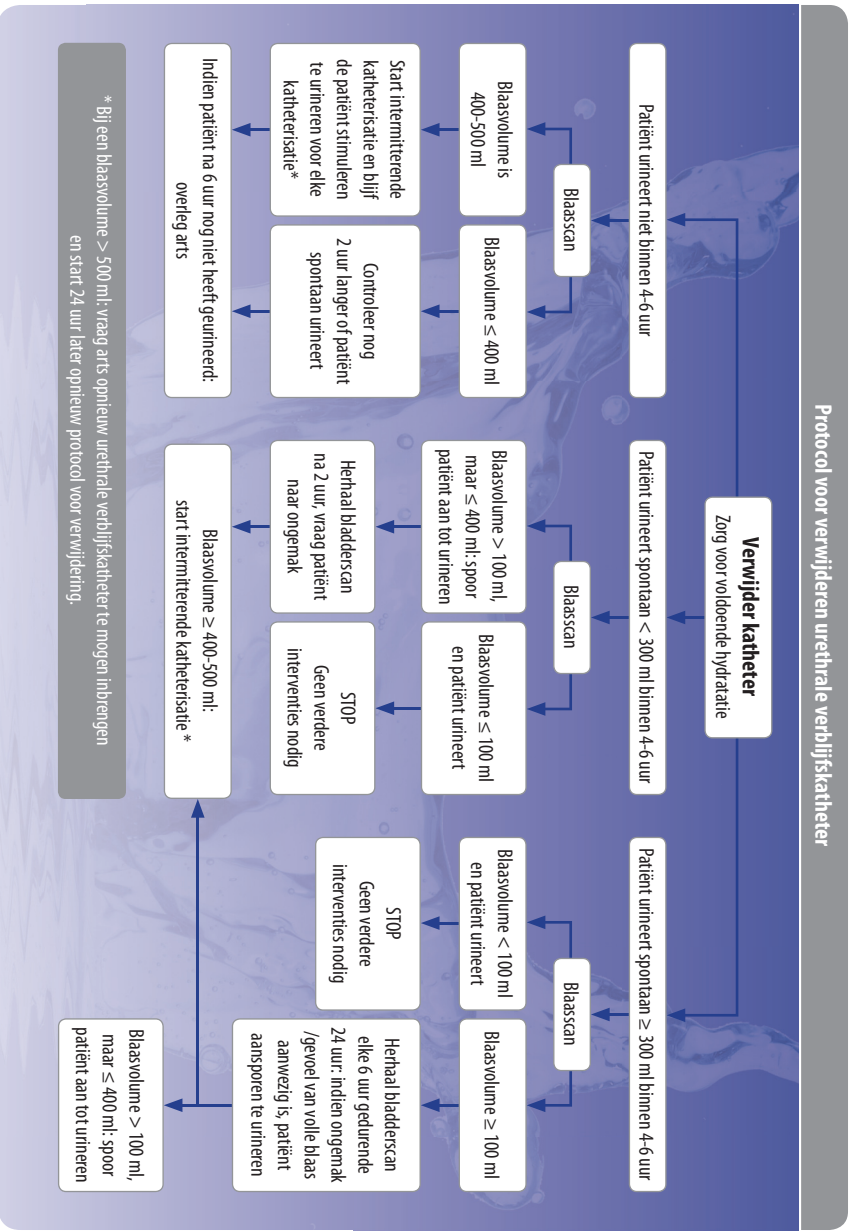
Protocol voor verwijderen urethrale verblijfskatheter

**Verwijder katheter**
Zorg voor voldoende hydratatie

Patiënt urineert niet binnen 4-6 uur

Blaasscan

Blaasvolume is 400-500 ml

Blaasvolume $\leq$ 400 ml

Start intermitterende katheterisatie en blijf de patiënt stimuleren te urineren voor elke katheterisatie*

Controleer nog 2 uur langer of patiënt spontaan urineert

Indien patiënt na 6 uur nog niet heeft geurineerd: overleg arts

Patiënt urineert spontaan < 300 ml binnen 4-6 uur

Blaasscan

Blaasvolume > 100 ml, maar $\leq$ 400 ml: spoor patiënt aan tot urineren

Blaasvolume $\leq$ 100 ml en patiënt urineert

Herhaal bladderscan na 2 uur, vraag patiënt naar ongemak

STOP
Geen verdere interventies nodig

Blaasvolume $\geq$ 400-500 ml: start intermitterende katheterisatie *

Patiënt urineert spontaan $\geq$ 300 ml binnen 4-6 uur

Blaasscan

Blaasvolume < 100 ml en patiënt urineert

Blaasvolume $\geq$ 100 ml

STOP
Geen verdere interventies nodig

Herhaal bladderscan elke 6 uur gedurende 24 uur: indien ongemak /gevoel van volle blaas aanwezig is, patiënt aansporen te urineren

Blaasvolume > 100 ml, maar $\leq$ 400 ml: spoor patiënt aan tot urineren

* Bij een blaasvolume > 500 ml: vraag arts opnieuw urethrale verblijfskatheter te mogen inbrengen en start 24 uur later opnieuw protocol voor verwijdering.